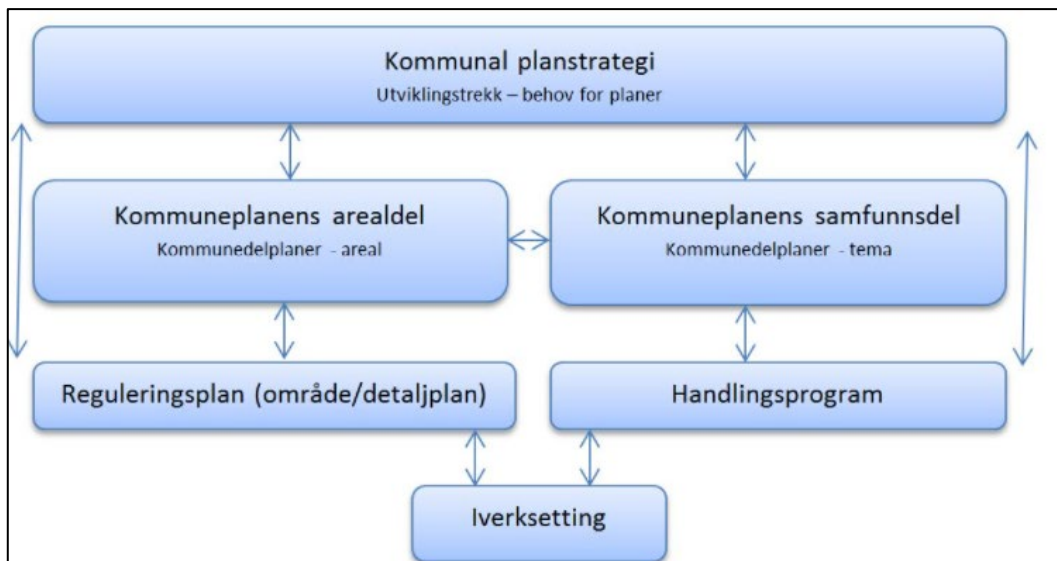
Kommunal planstrategi
Utviklingstrekk – behov for planer

Kommuneplanens arealdel
Kommunedelplaner - areal

Kommuneplanens samfunnsdel
Kommunedelplaner - tema

Reguleringsplan (område/detaljplan)

Handlingsprogram

Iverksetting